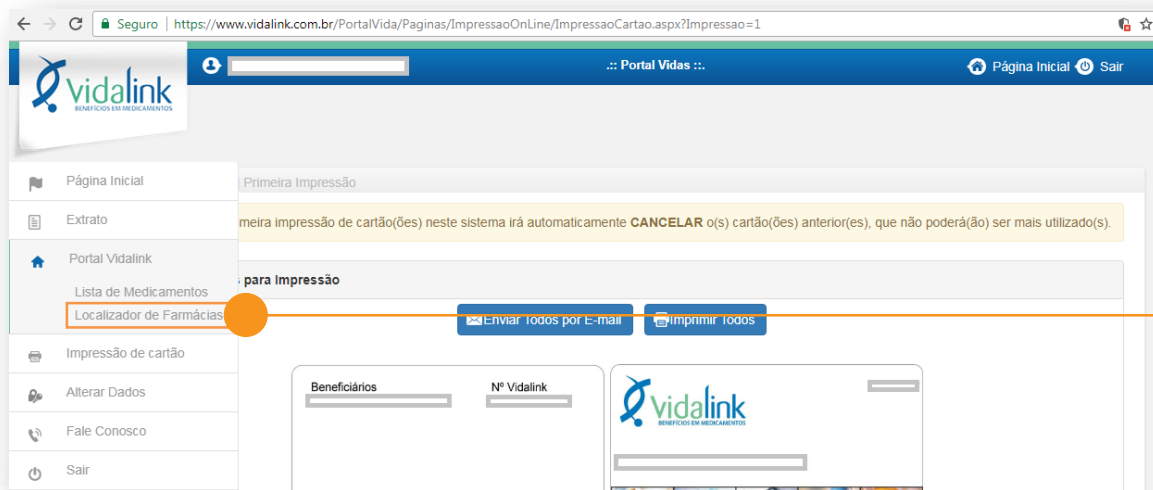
Seguro | https://www.vidalink.com.br/PortalVida/Paginas/ImpressaoOnLine/ImpressaoCartao.aspx?Impressao=1

vidalink
BENEFÍCIOS EM MEDICAMENTOS

.:: Portal Vidas ::.

Página Inicial Sair

Página Inicial
Extrato
Portal Vidalink
Lista de Medicamentos
Localizador de Farmácias
Impressão de cartão
Alterar Dados
Fale Conosco
Sair

Primeira Impressão

meira impressão de cartão(ões) neste sistema irá automaticamente **CANCELAR** o(s) cartão(ões) anterior(es), que não poderá(ão) ser mais utilizado(s).

s para Impressão

Enviar Todos por E-mail
Imprimir Todos

Beneficiários
Nº Vidalink

vidalink
BENEFÍCIOS EM MEDICAMENTOS